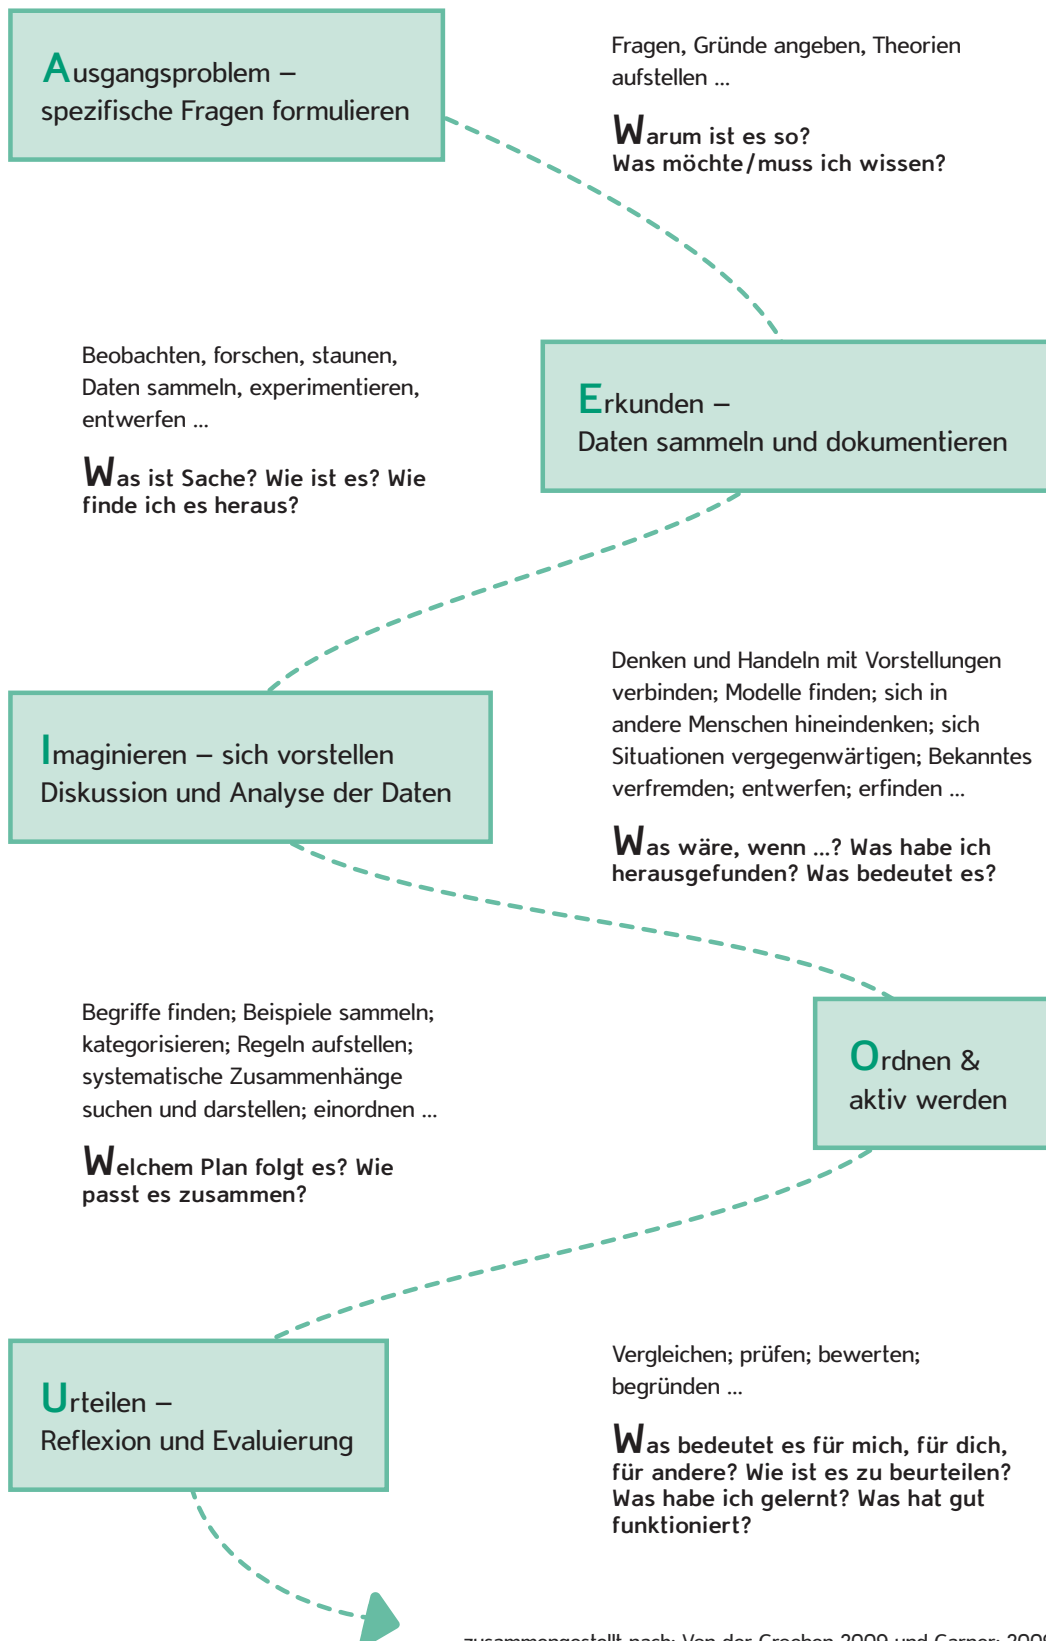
Ausgangsproblem – spezifische Fragen formulieren

Fragen, Gründe angeben, Theorien aufstellen ...

Warum ist es so?
Was möchte/muss ich wissen?

Beobachten, forschen, staunen, Daten sammeln, experimentieren, entwerfen ...

Was ist Sache? Wie ist es? Wie finde ich es heraus?

Erkunden – Daten sammeln und dokumentieren

Denken und Handeln mit Vorstellungen verbinden; Modelle finden; sich in andere Menschen hineindenken; sich Situationen vergegenwärtigen; Bekanntes verfremden; entwerfen; erfinden ...

Imaginieren – sich vorstellen
Diskussion und Analyse der Daten

Was wäre, wenn ...? Was habe ich herausgefunden? Was bedeutet es?

Begriffe finden; Beispiele sammeln; kategorisieren; Regeln aufstellen; systematische Zusammenhänge suchen und darstellen; einordnen ...

Welchem Plan folgt es? Wie passt es zusammen?

Ordnen & aktiv werden

Urteilen – Reflexion und Evaluierung

Vergleichen; prüfen; bewerten; begründen ...

Was bedeutet es für mich, für dich, für andere? Wie ist es zu beurteilen? Was habe ich gelernt? Was hat gut funktioniert?

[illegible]